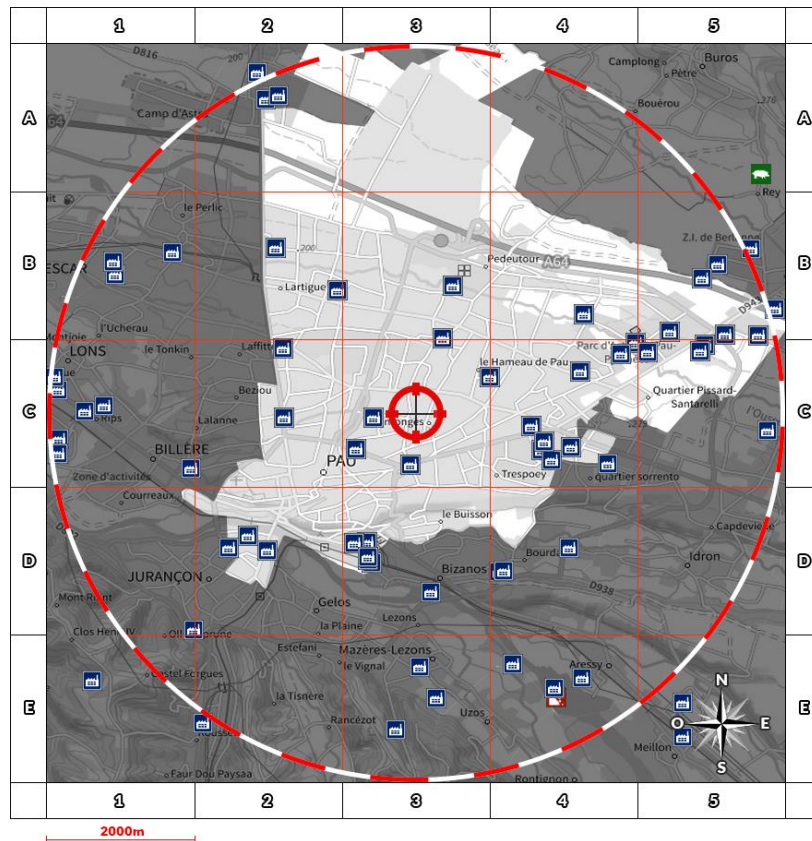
1 2 3 4 5

A B C D E

D816
Camp d'Ast
A64
Camplong
Pètre
Buros
Bouérou
Rey
le Perlic
ESCAR
200
Lartigue
Pedeutour
A64
Z.I. de Berlanne
D943
l'Ucherau
Montjoie
LONS
le Tonkin
Laffite
Parc d'Activités Pau-Pyrénées
le Hameau de Pau
Quartier Pissard-Santarelli
Beziou
Rips
Lalanne
l'Ousse
BILLÈRE
Zone d'activités
PAU
Trespoey
quartier sorrento
Courreaux
le Buisson
Capdevielle
JURANÇON
Bizanos
Bourdalat
Idron
D938
Mont Rient
Gelos
Lezons
Clos Henri IV
la Plaine
Estefani
Mazères-Lezons
le Vignal
Castel Forgues
Aressy
la Tisnère
Rancézot
Uzos
Rousset
Meillon
Faur Dou Paysaa
Rontignon
N
O
E
S

1 2 3 4 5

2000m